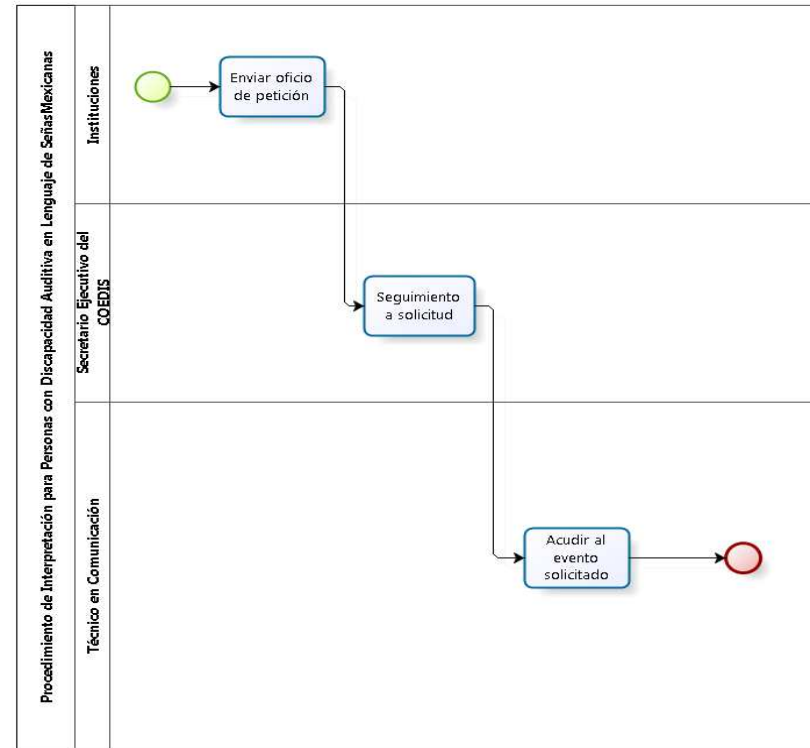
Procedimiento de Interpretación para Personas con Discapacidad Auditiva en Lenguaje de SeñasMexicanas

Instituciones

Enviar oficio de petición

Secretario Ejecutivo del COEDIS

Seguimiento a solicitud

Técnico en Comunicación

Acudir al evento solicitado